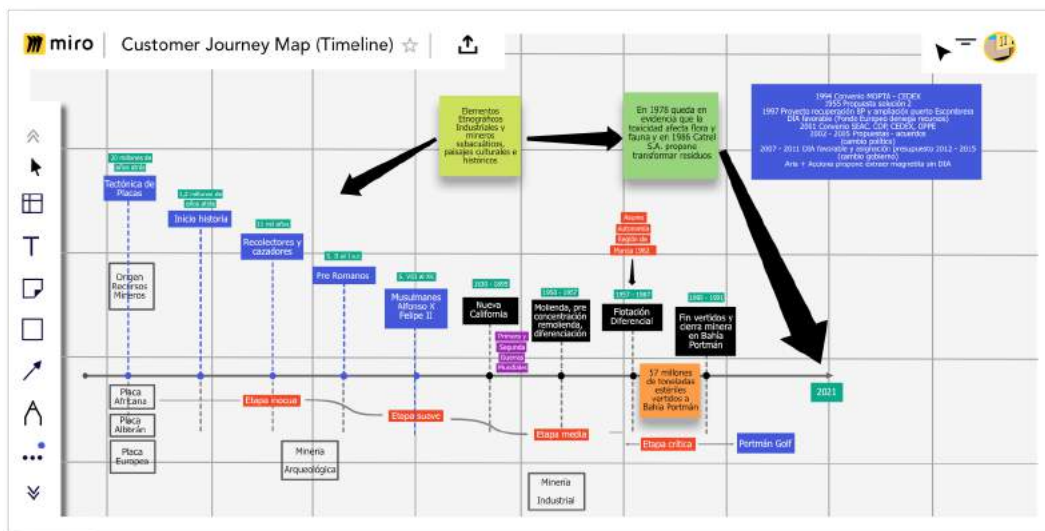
miro | Customer Journey Map (Timeline) ☆

Elementos Etnográficos Industriales y mineros subacuáticos, paisajes culturales e históricos

En 1978 queda en evidencia que la toxicidad afecta flora y fauna y en 1986 Catrel S.A. propone transformar residuos

1994 Convenio MOPTA - CEDEX
1995 Propuesta solución 2
1997 Proyecto recuperación BP y ampliación puerto Escombreras
DIA favorable (Fondo Europeo deniega recursos)
2001 Convenio SEAC, CDP, CEDEX, OPPE
2002 - 2005 Propuestas - acuerdos (cambio político)
2007 - 2011 DIA favorable y asignación presupuesto 2012 - 2015 (cambio gobierno)
Aria + Acciona propone extraer magnetita sin DIA

20 millones de años atrás
Tectónica de Placas

1,2 millones de años atrás
Inicio historia

11 mil años
Recolectores y cazadores

S. II a.C.
Pre Romanos

S. VIII al XV
Musulmanes Alfonso X Felipe II

1830 - 1855
Nueva California

Primera y Segunda Guerra Mundiales

1950 - 1957
Molienda, pre concentración remolienda, diferenciación

Riegos
Autonomía
Región de Murcia 1982

1957 - 1987
Flotación Diferencial

1985 - 1991
Fin vertidos y cierre minera en Bahía Portmán

Origen Recursos Mineros

57 millones de toneladas estériles vertidos a Bahía Portmán

2021

Placa Africana
Placa Alborán
Placa Europea

Etapa inocua
Etapa suave
Etapa media
Etapa crítica
Portmán Golf

Minería Arqueológica

Minería Industrial